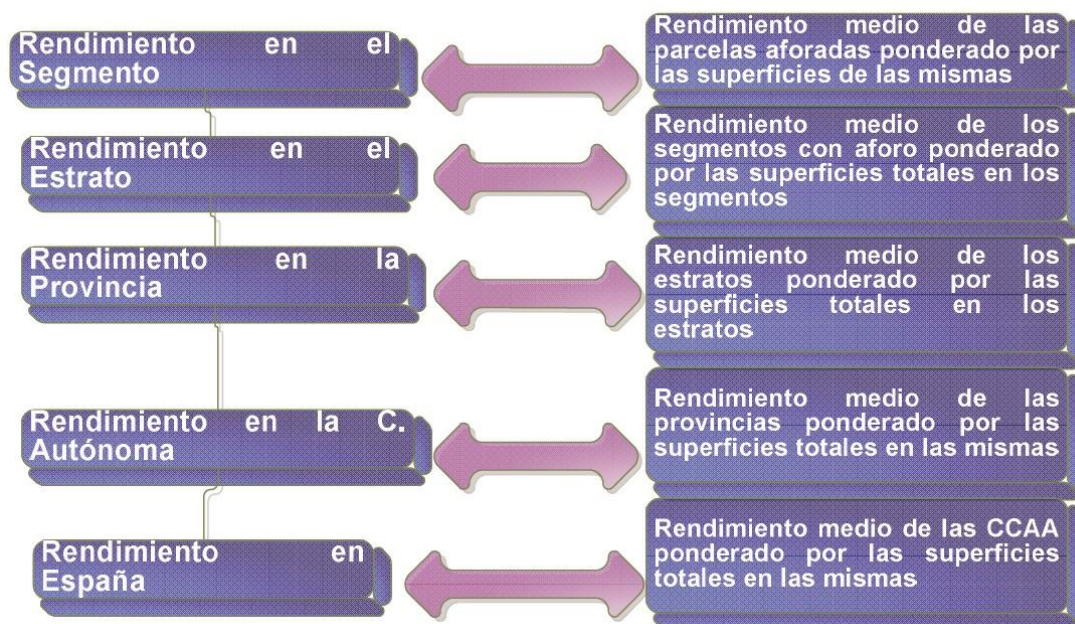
Rendimiento en el Segmento

Rendimiento medio de las parcelas aforadas ponderado por las superficies de las mismas

Rendimiento en el Estrato

Rendimiento medio de los segmentos con aforo ponderado por las superficies totales en los segmentos

Rendimiento en la Provincia

Rendimiento medio de los estratos ponderado por las superficies totales en los estratos

Rendimiento en la C. Autónoma

Rendimiento medio de las provincias ponderado por las superficies totales en las mismas

Rendimiento en España

Rendimiento medio de las CCAA ponderado por las superficies totales en las mismas